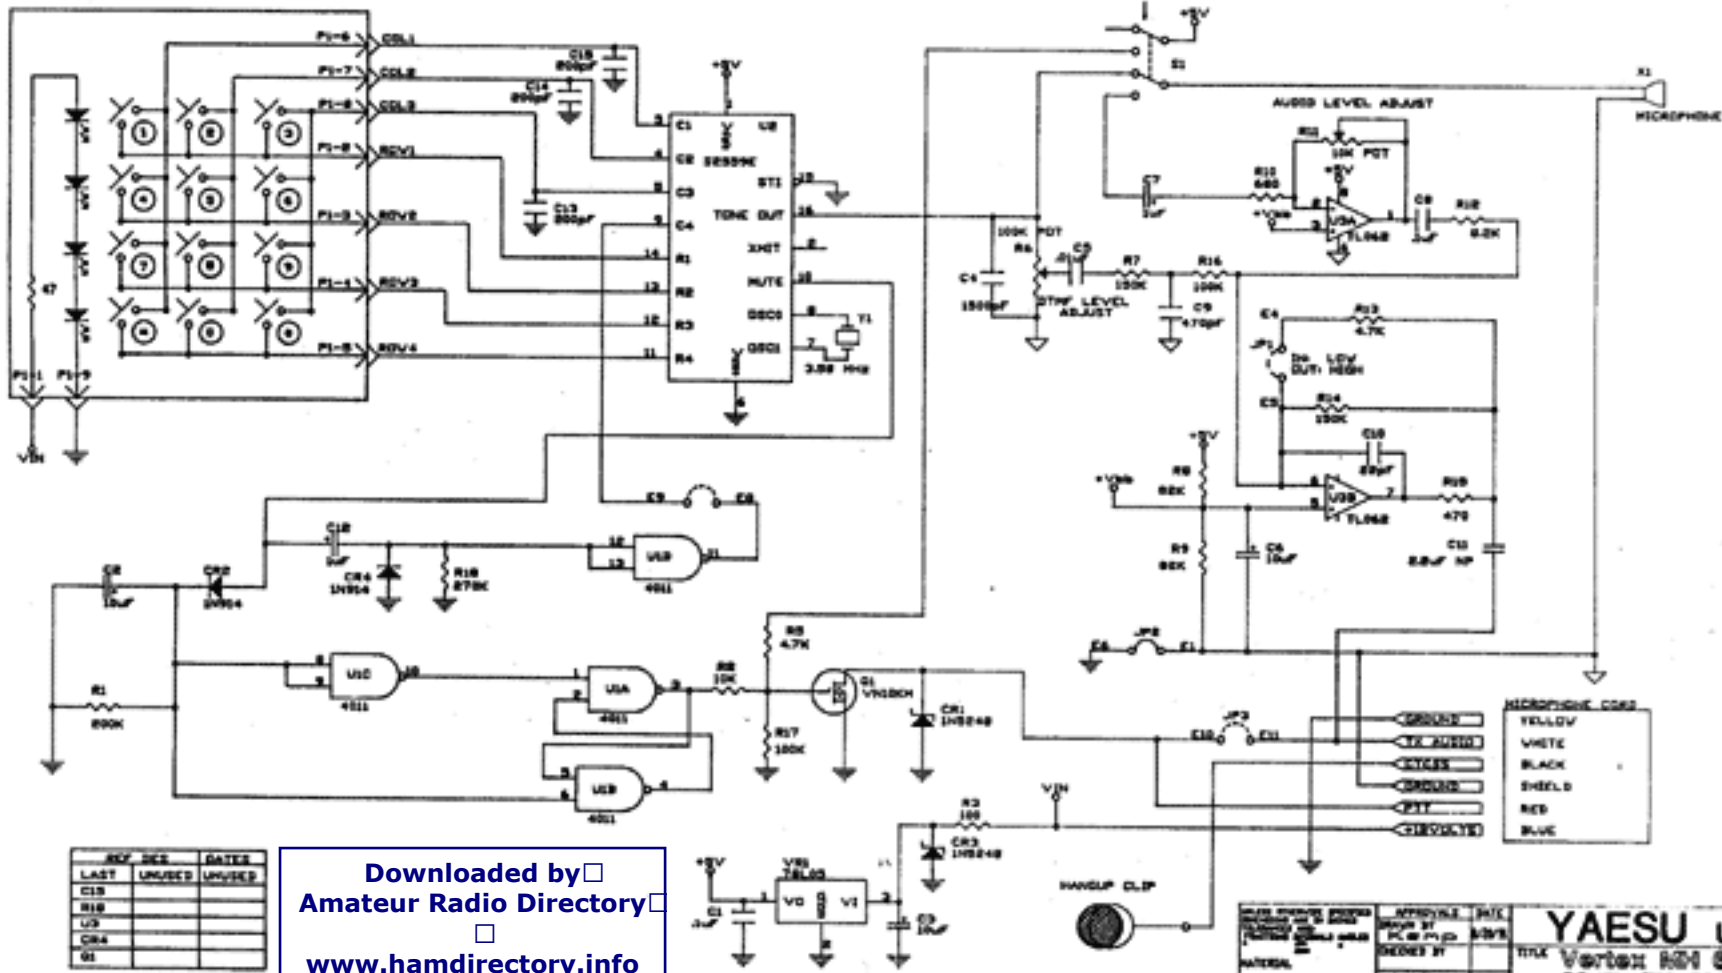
P1-6 COL1
P1-7 COL2
P1-8 COL3
P1-2 ROW1
P1-3 ROW2
P1-4 ROW3
P1-5 ROW4
C15 680pF
C14 390pF
C13 390pF
+5V
U2
C1 C2 C3 C4
R1 R2 R3 R4
STI
TONE OUT
XMIT
MUTE
OSCO
OSCI
Y1
3.58 MHz
1 2 3 4 5 6 7 8 9 * 0 #
47
P1-1 P1-9
VIN
S1
+5V
X1
MICROPHONE
AUDIO LEVEL ADJUST
R11
10K POT
R10
680
C7
1uF
U3A
TL062
C8
1uF
R12
8.2K
100K POT
R6
C4
1500pF
C5
R7
150K
R16
100K
C9
470pF
DTMF LEVEL ADJUST
E4
R13
4.7K
JP1
In: LOW
Out: HIGH
E5
R14
150K
+5V
C10
68pF
+Vbb
R8
82K
U3B
TL062
R15
470
R9
82K
C6
10uF
C11
2.2uF NP
E6 JP2 E1
E9 E8
C12
1uF
U1B
4011
CR4
1N914
R18
270K
C2
10uF
CR2
1N914
R1
200K
U1C
4011
U1A
4011
R2
10K
R5
4.7K
Q1
VN10KM
CR1
1N5248
R17
100K
U1D
4011
E10 JP3 E11
GROUND
TX AUDIO
PTT
GROUND
PTT
+13.8VOLTS
MICROPHONE CORD
YELLOW
WHITE
BLACK
SHIELD
RED
BLUE
VIN
R3
100
CR3
1N5248
+5V
VR1
78L05
VO VI
C1
1uF
C3
10uF
HANGUP CLIP

| REF DES | | DATES |
|---|---|---|
| LAST | UNUSED | UNUSED |
| C15 | | |
| R18 | | |
| U3 | | |
| CR4 | | |
| Q1 | | |

Downloaded by
Amateur Radio Directory
www.hamdirectory.info

APPROVALS DATE
MATERIAL
YAESU
TITLE Vertex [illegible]